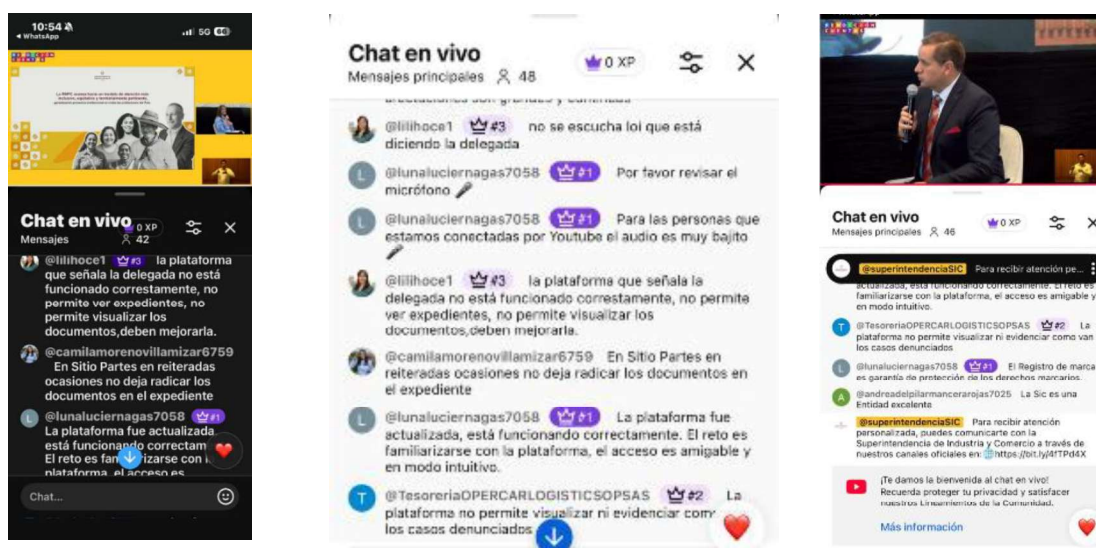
10:54
◀ WhatsApp
5G

Chat en vivo
Mensajes
0 XP
42

@lilihoce1 #3 la plataforma que señala la delegada no está funcionado correstamente, no permite ver expedientes, no permite visualizar los documentos,deben mejorarla.

@camilamorenovillamizar6759 En Sitio Partes en reiteradas ocasiones no deja radicar los documentos en el expediente

@lunaluciernagas7058 #1 La plataforma fue actualizada, está funcionando correctam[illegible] El reto es fam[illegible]izarse con la plataforma, el acceso es

Chat...

Chat en vivo
Mensajes principales 48
0 XP

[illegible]

@lilihoce1 #3 no se escucha loi que está diciendo la delegada

@lunaluciernagas7058 #1 Por favor revisar el micrófono 🎤

@lunaluciernagas7058 #1 Para las personas que estamos conectadas por Youtube el audio es muy bajito 🎤

@lilihoce1 #3 la plataforma que señala la delegada no está funcionado correstamente, no permite ver expedientes, no permite visualizar los documentos,deben mejorarla.

@camilamorenovillamizar6759 En Sitio Partes en reiteradas ocasiones no deja radicar los documentos en el expediente

@lunaluciernagas7058 #1 La plataforma fue actualizada, está funcionando correctamente. El reto es familiarizarse con la plataforma, el acceso es amigable y en modo intuitivo.

@TesoreriaOPERCARLOGISTICSOPSAS #2 La plataforma no permite visualizar ni evidenciar com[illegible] los casos denunciados

Chat en vivo
Mensajes principales 46
0 XP

@superintendenciaSIC Para recibir atención pe...
actualizada, está funcionando correctamente. El reto es familiarizarse con la plataforma, el acceso es amigable y en modo intuitivo.

@TesoreriaOPERCARLOGISTICSOPSAS #2 La plataforma no permite visualizar ni evidenciar como van los casos denunciados

@lunaluciernagas7058 #1 El Registro de marca es garantía de protección de los derechos marcarios.

@andreadelpilarmancerarojas7025 La Sic es una Entidad excelente

@superintendenciaSIC Para recibir atención personalizada, puedes comunicarte con la Superintendencia de Industria y Comercio a través de nuestros canales oficiales en: https://bit.ly/4fTPd4X

¡Te damos la bienvenida al chat en vivo! Recuerda proteger tu privacidad y satisfacer nuestros Lineamientos de la Comunidad.

Más información